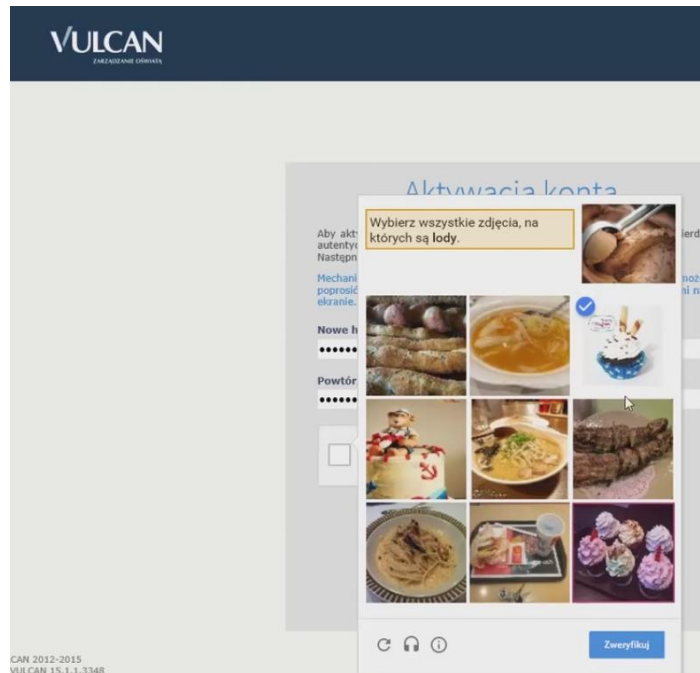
VULCAN
ZARZĄDZANIE OŚWIATĄ

Aktywacja konta

Aby akt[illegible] autenty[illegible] Następn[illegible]

Mechani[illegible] poprosić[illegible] ekranie.

Nowe h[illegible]
••••••

Powtór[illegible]
••••••

Wybierz wszystkie zdjęcia, na których są **lody**.

Zweryfikuj

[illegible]CAN 2012-2015
VULCAN 15.1.1.3348